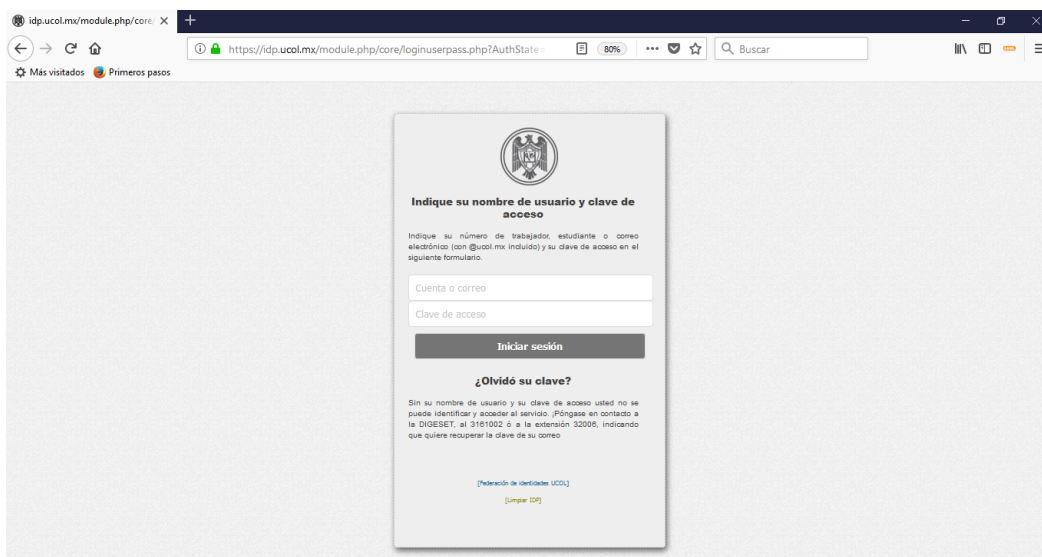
idp.ucol.mx/module.php/core/

https://idp.ucol.mx/module.php/core/loginuserpass.php?AuthState=

80%

Buscar

Más visitados Primeros pasos

Indique su nombre de usuario y clave de acceso

Indique su número de trabajador, estudiante o correo electrónico (con @ucol.mx incluido) y su clave de acceso en el siguiente formulario.

Cuenta o correo

Clave de acceso

Iniciar sesión

¿Olvidó su clave?

Sin su nombre de usuario y su clave de acceso usted no se puede identificar y acceder al servicio. ¡Póngase en contacto a la DIGESET, al 3161002 ó a la extensión 32006, indicando que quiere recuperar la clave de su correo

[Federación de identidades UCOL]

[Limpiar IDP]